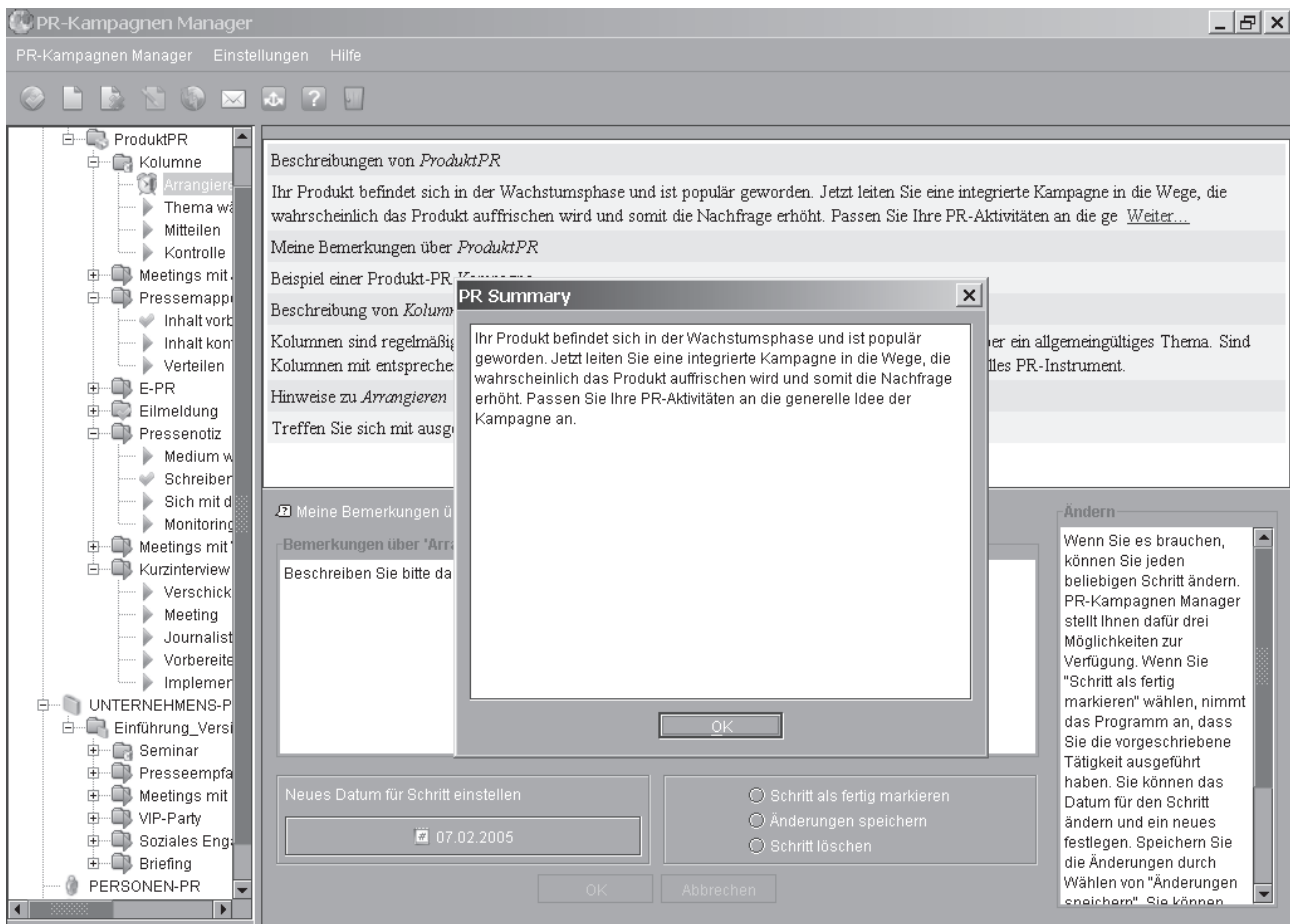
PR-Kampagnen Manager

PR-Kampagnen Manager Einstellungen Hilfe

ProduktPR
Kolumne
Arrangiere
Thema wä
Mitteilen
Kontrolle
Meetings mit
Pressemappe
Inhalt vorb
Inhalt kon
Verteilen
E-PR
Eilmeldung
Pressenotiz
Medium w
Schreiben
Sich mit d
Monitoring
Meetings mit
Kurzinterview
Verschick
Meeting
Journalist
Vorbereite
Implemen
UNTERNEHMENS-P
Einführung_Versi
Seminar
Presseempfa
Meetings mit
VIP-Party
Soziales Eng
Briefing
PERSONEN-PR

Beschreibungen von *ProduktPR*

Ihr Produkt befindet sich in der Wachstumsphase und ist populär geworden. Jetzt leiten Sie eine integrierte Kampagne in die Wege, die wahrscheinlich das Produkt auffrischen wird und somit die Nachfrage erhöht. Passen Sie Ihre PR-Aktivitäten an die ge Weiter...

Meine Bemerkungen über *ProduktPR*

Beispiel einer Produkt-PR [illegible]

Beschreibung von *Kolum*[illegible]

Kolumnen sind regelmäßig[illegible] er ein allgemeingültiges Thema. Sind Kolumnen mit entspreche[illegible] lles PR-Instrument.

Hinweise zu *Arrangieren*

Treffen Sie sich mit ausge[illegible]

PR Summary

Ihr Produkt befindet sich in der Wachstumsphase und ist populär geworden. Jetzt leiten Sie eine integrierte Kampagne in die Wege, die wahrscheinlich das Produkt auffrischen wird und somit die Nachfrage erhöht. Passen Sie Ihre PR-Aktivitäten an die generelle Idee der Kampagne an.

OK

Meine Bemerkungen ü

Bemerkungen über 'Arra

Beschreiben Sie bitte da

Ändern

Wenn Sie es brauchen, können Sie jeden beliebigen Schritt ändern. PR-Kampagnen Manager stellt Ihnen dafür drei Möglichkeiten zur Verfügung. Wenn Sie "Schritt als fertig markieren" wählen, nimmt das Programm an, dass Sie die vorgeschriebene Tätigkeit ausgeführt haben. Sie können das Datum für den Schritt ändern und ein neues festlegen. Speichern Sie die Änderungen durch Wählen von "Änderungen speichern". Sie können

Neues Datum für Schritt einstellen

07.02.2005

Schritt als fertig markieren
Änderungen speichern
Schritt löschen

OK Abbrechen